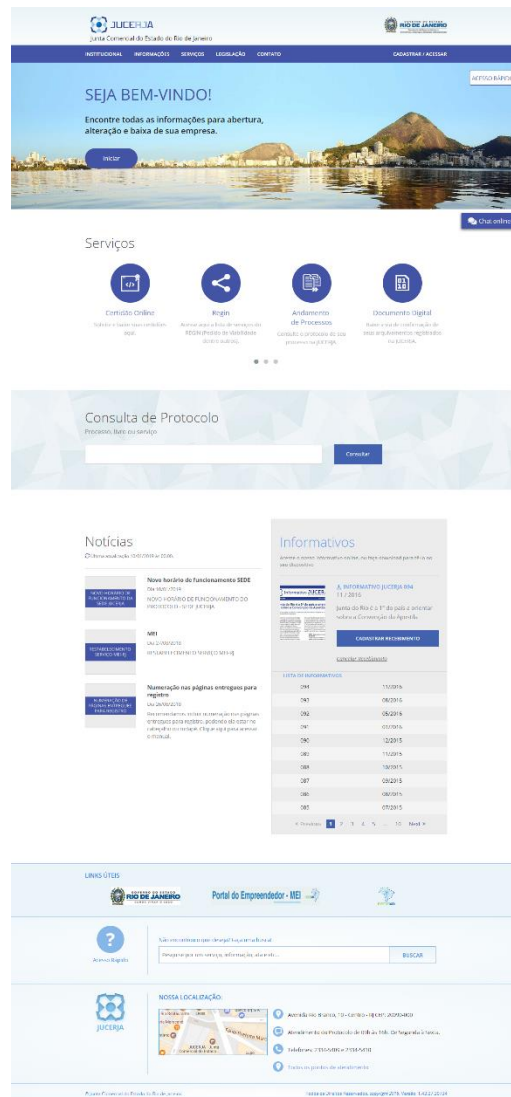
JUCERJA
Junta Comercial do Estado do Rio de Janeiro

RIO DE JANEIRO

INSTITUCIONAL INFORMAÇÕES SERVIÇOS LEGISLAÇÃO CONTATO CADASTRAR / ACESSAR

ACESSO RÁPIDO

SEJA BEM-VINDO!

Encontre todas as informações para abertura, alteração e baixa de sua empresa.

Iniciar

Chat online

Serviços

Certidão Online
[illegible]

Regin
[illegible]

Andamento de Processos
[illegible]

Documento Digital
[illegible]

Consulta de Protocolo
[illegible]

Consultar

Notícias
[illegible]

Novo horário de funcionamento SEDE
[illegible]
NOVO HORÁRIO DE FUNCIONAMENTO DO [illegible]

MEI
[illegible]

Numeração nas páginas entregues para registro
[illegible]

Informativos
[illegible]

INFORMATIVO JUCERJA Nº 11 / 2016
Junta do Rio é a 1ª do país a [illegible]

CADASTRAR RECEBIMENTO

LISTA DE INFORMATIVOS

| | |
|---|---|
| 294 | 11/2016 |
| 293 | 08/2016 |
| 292 | 05/2016 |
| 291 | 02/2016 |
| 290 | 12/2015 |
| 289 | 11/2015 |
| 288 | 10/2015 |
| 287 | 09/2015 |
| 286 | 08/2015 |
| 285 | 07/2015 |

« Previous 1 2 3 4 5 ... 15 Next »

LINKS ÚTEIS

RIO DE JANEIRO
Portal do Empreendedor - MEI

Acesso Rápido

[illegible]

BUSCAR

NOSSA LOCALIZAÇÃO:

JUCERJA

Avenida Rio Branco, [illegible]
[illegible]
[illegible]
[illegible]

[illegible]